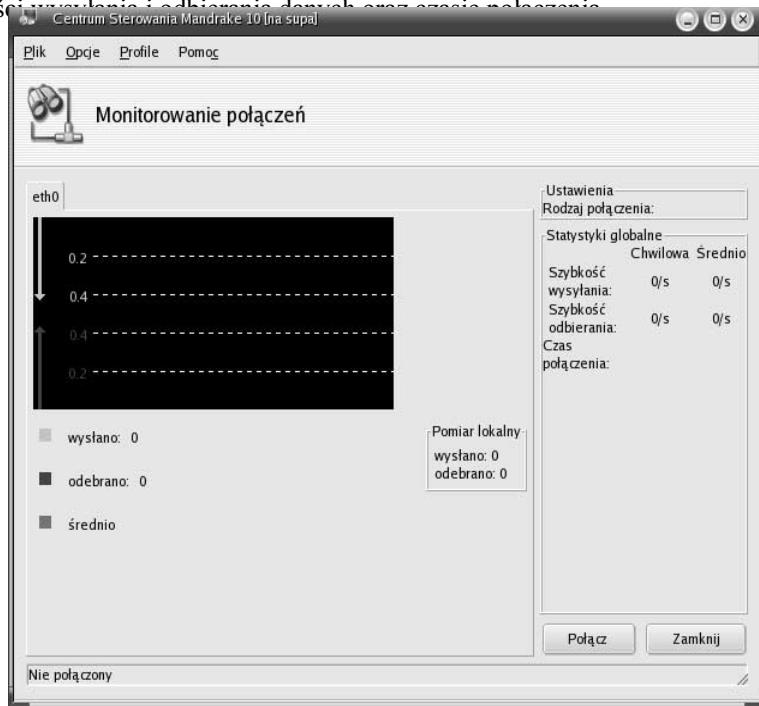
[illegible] Centrum Sterowania Mandrake 10 [na supa]

Plik Opcje Profile Pomoc

Monitorowanie połączeń

eth0

0.2
0.4
0.4
0.2

wysłano: 0

odebrano: 0

średnio

Pomiar lokalny
wysłano: 0
odebrano: 0

Ustawienia
Rodzaj połączenia:

Statystyki globalne

| | Chwilowa | Średnio |
|---|---|---|
| Szybkość wysyłania: | 0/s | 0/s |
| Szybkość odbierania: | 0/s | 0/s |
| Czas połączenia: | | |

Połącz Zamknij

Nie połączony